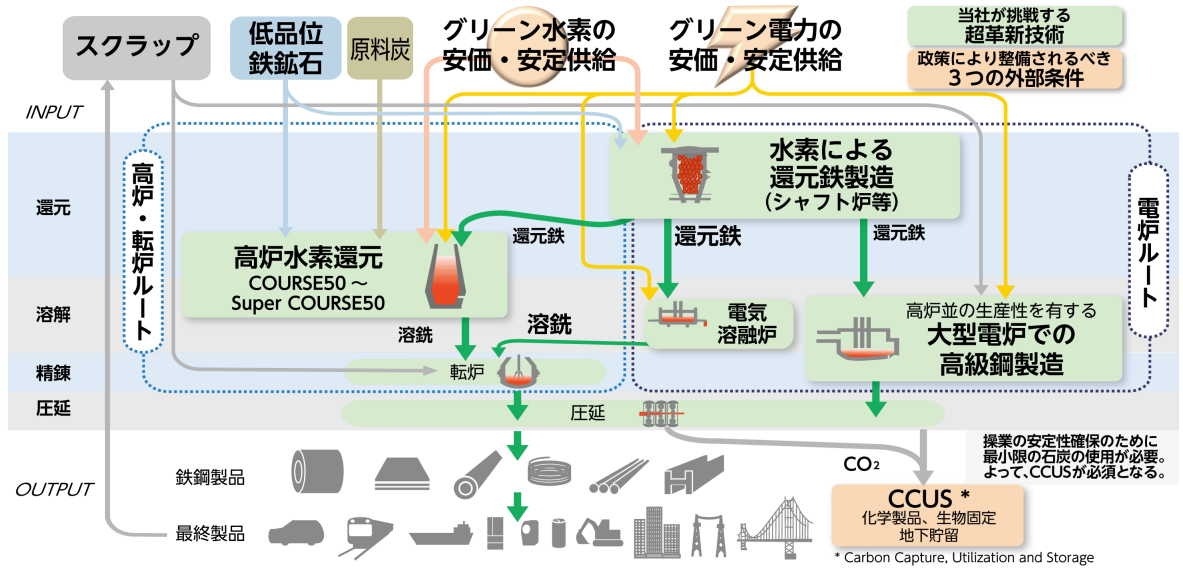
スクラップ

低品位
鉄鉱石

原料炭

グリーン水素の
安価・安定供給

グリーン電力の
安価・安定供給

当社が挑戦する
超革新技術

政策により整備されるべき
３つの外部条件

INPUT

還元

溶解

精錬

圧延

OUTPUT

高炉・転炉ルート

電炉ルート

水素による
還元鉄製造
（シャフト炉等）

高炉水素還元
COURSE50～
Super COURSE50

還元鉄

還元鉄

還元鉄

溶銑

溶銑

電気
溶融炉

高炉並の生産性を有する
大型電炉での
高級鋼製造

転炉

圧延

操業の安定性確保のために
最小限の石炭の使用が必要。
よって、CCUSが必須となる。

CO₂

鉄鋼製品

最終製品

CCUS *
化学製品、生物固定
地下貯留

* Carbon Capture, Utilization and Storage